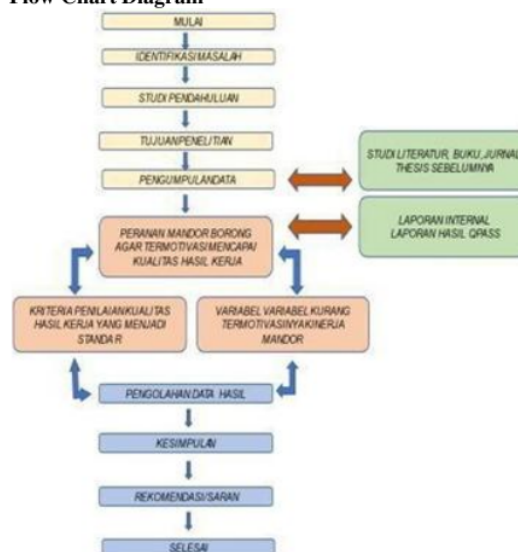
Flow Chart Diagram

MULAI

IDENTIFIKASI MASALAH

STUDI PENDAHULUAN

TUJUAN PENELITIAN

PENGUMPULAN DATA

STUDI LITERATUR, BUKU, JURNAL THESIS SEBELUMNYA

PERANAN MANDOR BORONG AGAR TERMOTIVASI MENCAPAI KUALITAS HASIL KERJA

LAPORAN INTERNAL LAPORAN HASIL QPASS

KRITERIA PENILAIAN KUALITAS HASIL KERJA YANG MENJADI STANDAR

VARIABEL VARIABEL KURANG TERMOTIVASINYA KINERJA MANDOR

PENGOLAHAN DATA HASIL

KESIMPULAN

REKOMENDASI/SARAN

SELESAI